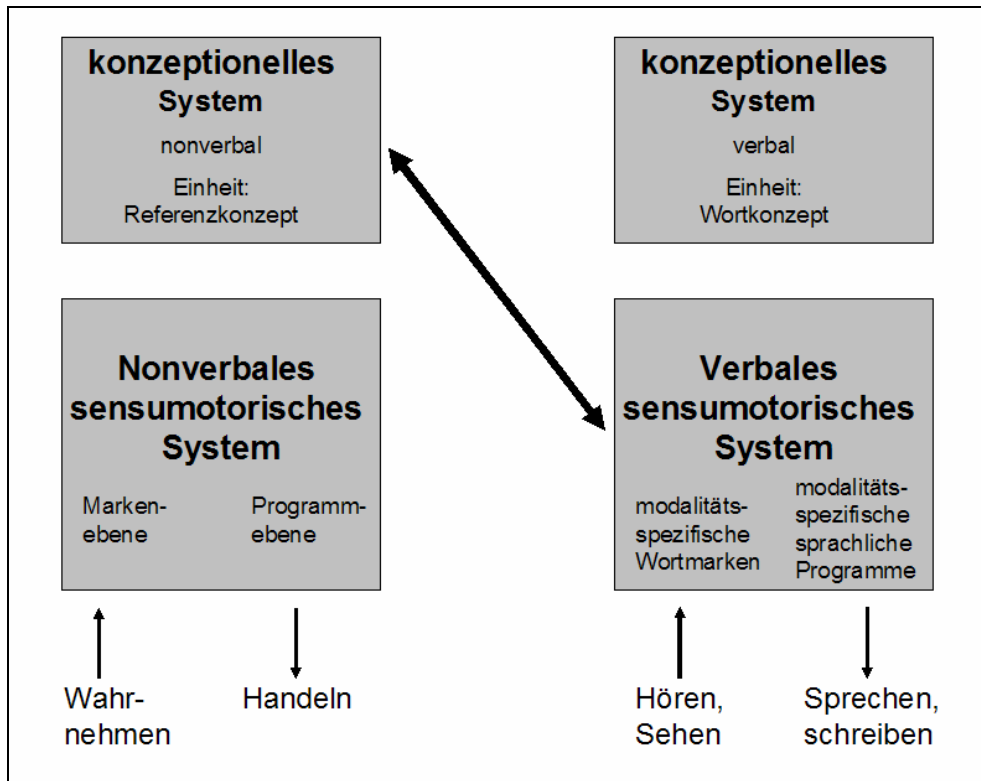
konzeptionelles System

nonverbal

Einheit: Referenzkonzept

konzeptionelles System

verbal

Einheit: Wortkonzept

Nonverbales sensumotorisches System

Markenebene

Programmebene

Verbales sensumotorisches System

modalitätsspezifische Wortmarken

modalitätsspezifische sprachliche Programme

Wahrnehmen

Handeln

Hören, Sehen

Sprechen, schreiben